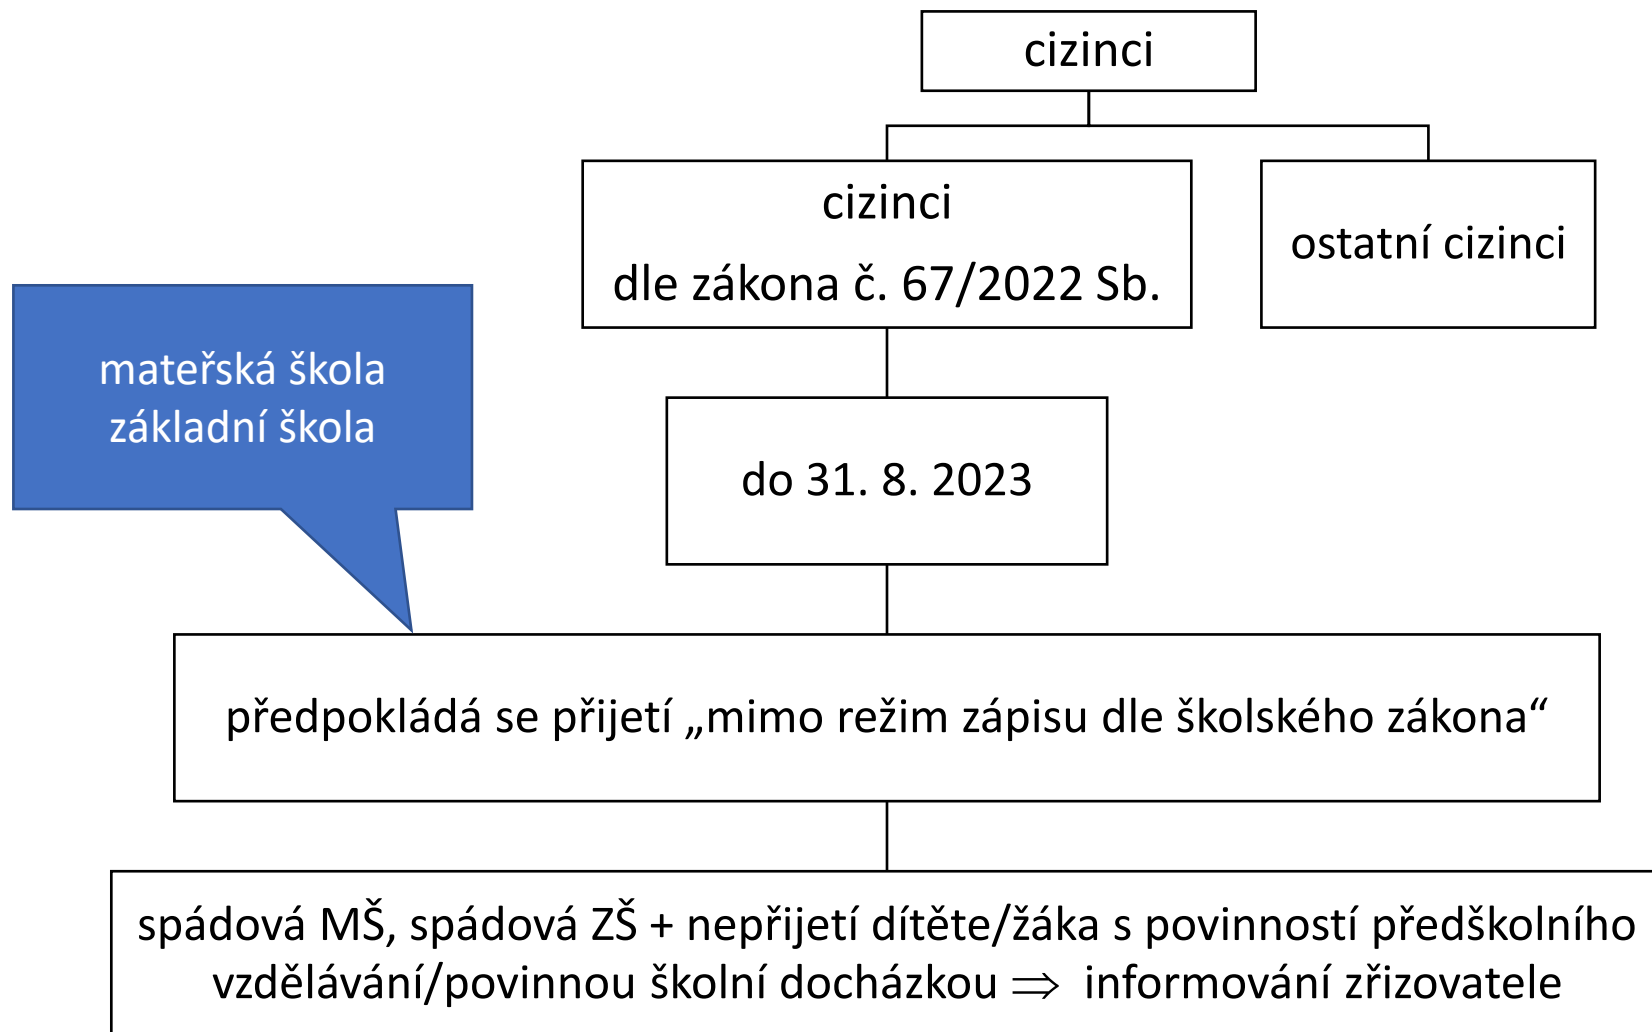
cizinci

cizinci
dle zákona č. 67/2022 Sb.

ostatní cizinci

mateřská škola
základní škola

do 31. 8. 2023

předpokládá se přijetí „mimo režim zápisu dle školského zákona“

spádová MŠ, spádová ZŠ + nepřijetí dítěte/žáka s povinností předškolního vzdělávání/povinnou školní docházkou $\Rightarrow$ informování zřizovatele